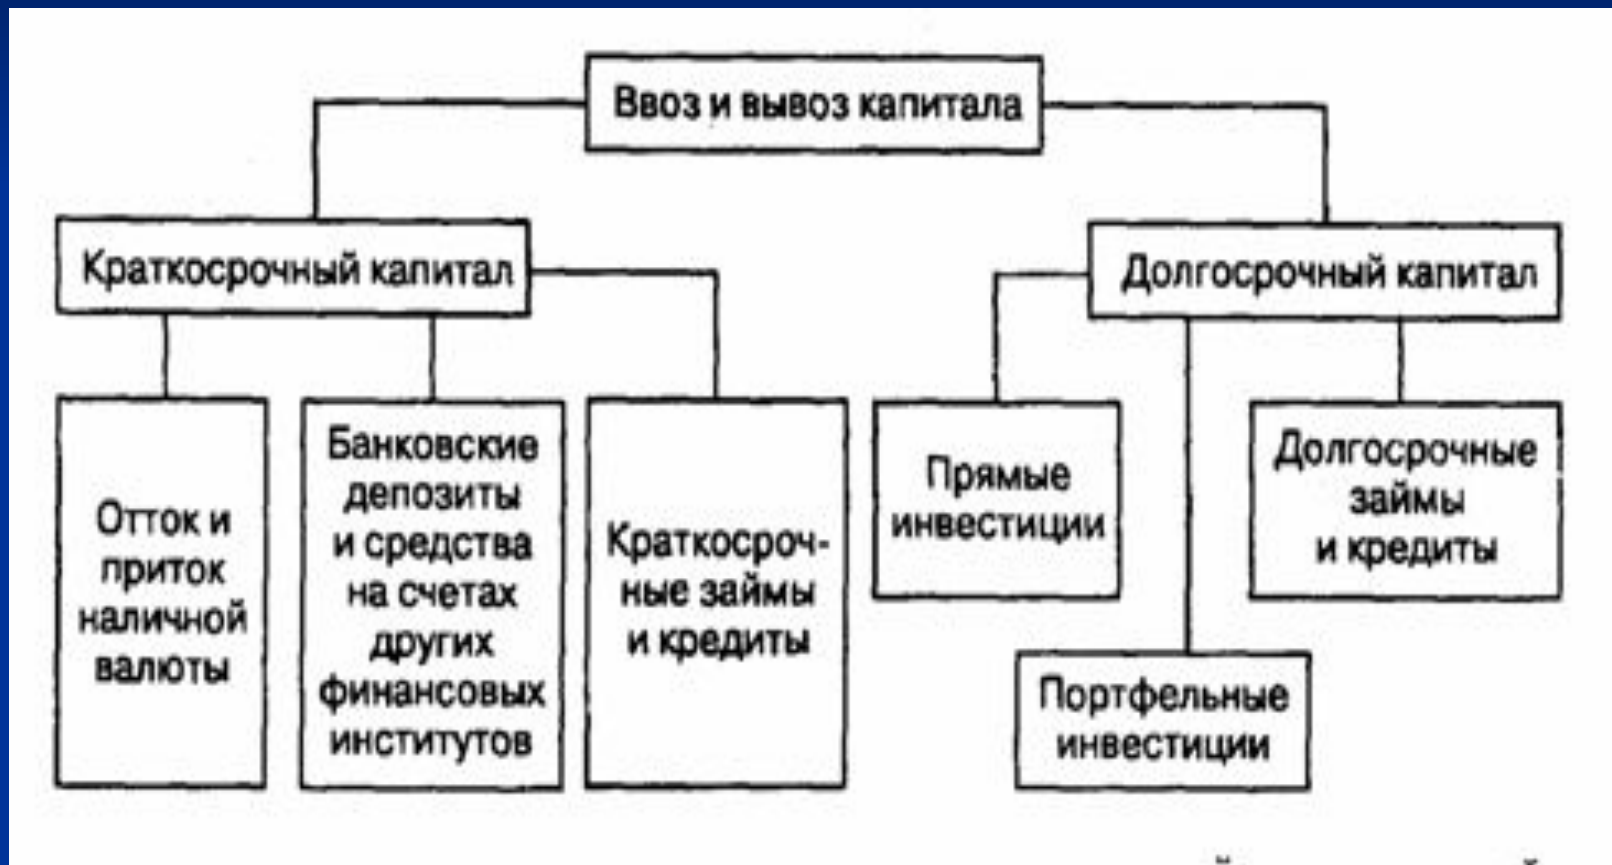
Ввоз и вывоз капитала

Краткосрочный капитал

Долгосрочный капитал

Отток и приток наличной валюты

Банковские депозиты и средства на счетах других финансовых институтов

Краткосрочные займы и кредиты

Прямые инвестиции

Долгосрочные займы и кредиты

Портфельные инвестиции